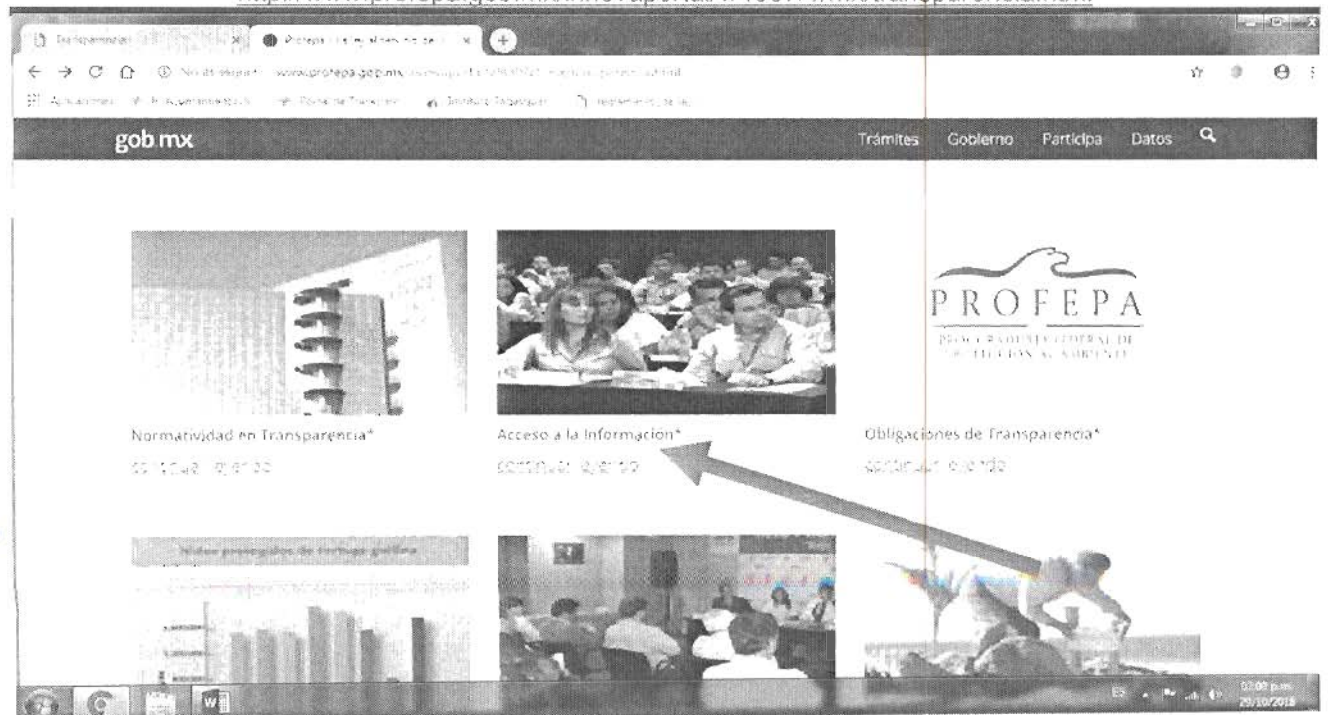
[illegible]

Transparencia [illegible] | Profepa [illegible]

No es seguro | www.profepa.gob.mx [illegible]

Aplicaciones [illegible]

gob.mx

Trámites Gobierno Participa Datos

PROFEPA
PROCURADURÍA FEDERAL DE PROTECCIÓN AL AMBIENTE

Normatividad en Transparencia*
continuar leyendo

Acceso a la Información*
continuar leyendo

Obligaciones de Transparencia*
continuar leyendo

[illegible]

ES

03:08 p.m.
29/10/2018